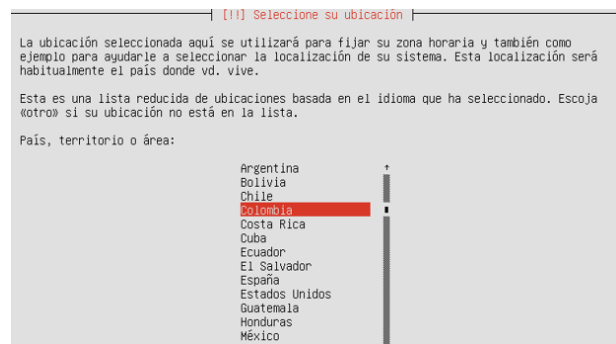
[!!] Seleccione su ubicación

La ubicación seleccionada aquí se utilizará para fijar su zona horaria y también como ejemplo para ayudarle a seleccionar la localización de su sistema. Esta localización será habitualmente el país donde vd. vive.

Esta es una lista reducida de ubicaciones basada en el idioma que ha seleccionado. Escoja «otro» si su ubicación no está en la lista.

País, territorio o área:

Argentina
Bolivia
Chile
Colombia
Costa Rica
Cuba
Ecuador
El Salvador
España
Estados Unidos
Guatemala
Honduras
México